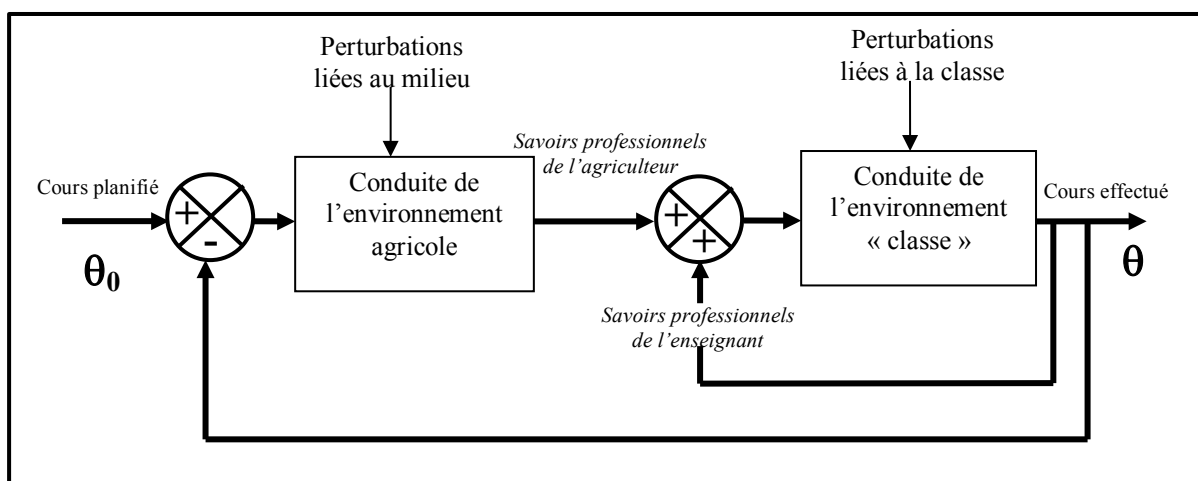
Perturbations liées au milieu

Perturbations liées à la classe

Cours planifié

$\theta_0$

+

-

Conduite de l'environnement agricole

Savoirs professionnels de l'agriculteur

+

+

Savoirs professionnels de l'enseignant

Conduite de l'environnement « classe »

Cours effectué

$\theta$